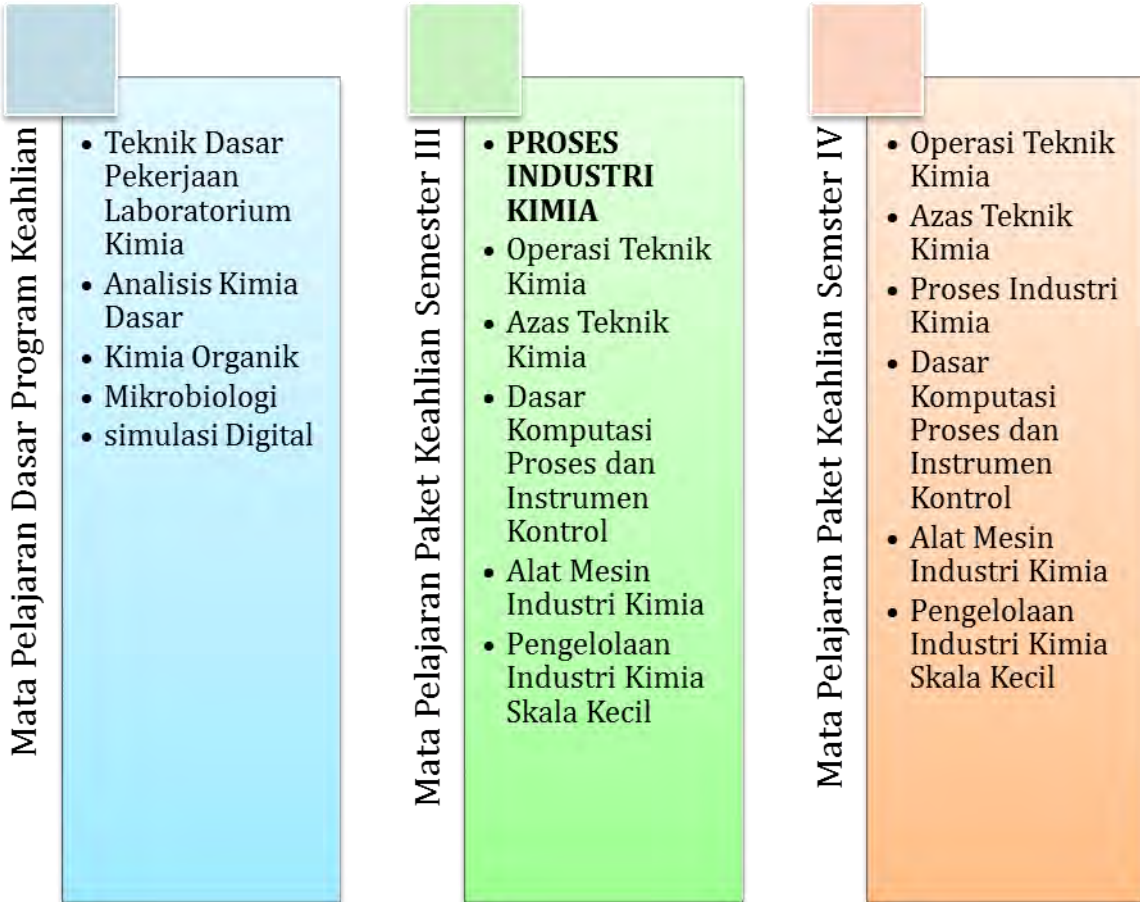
Mata Pelajaran Dasar Program Keahlian

- Teknik Dasar Pekerjaan Laboratorium Kimia
- Analisis Kimia Dasar
- Kimia Organik
- Mikrobiologi
- simulasi Digital

Mata Pelajaran Paket Keahlian Semester III

- **PROSES INDUSTRI KIMIA**
- Operasi Teknik Kimia
- Azas Teknik Kimia
- Dasar Komputasi Proses dan Instrumen Kontrol
- Alat Mesin Industri Kimia
- Pengelolaan Industri Kimia Skala Kecil

Mata Pelajaran Paket Keahlian Semster IV

- Operasi Teknik Kimia
- Azas Teknik Kimia
- Proses Industri Kimia
- Dasar Komputasi Proses dan Instrumen Kontrol
- Alat Mesin Industri Kimia
- Pengelolaan Industri Kimia Skala Kecil